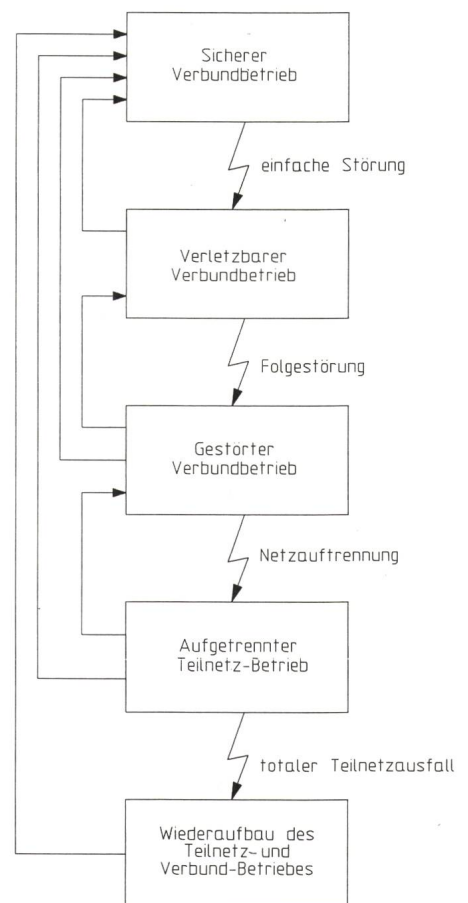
Sicherer Verbundbetrieb

einfache Störung

Verletzbarer Verbundbetrieb

Folgestörung

Gestörter Verbundbetrieb

Netzauftrennung

Aufgetrennter Teilnetz-Betrieb

totaler Teilnetzausfall

Wiederaufbau des Teilnetz- und Verbund-Betriebes